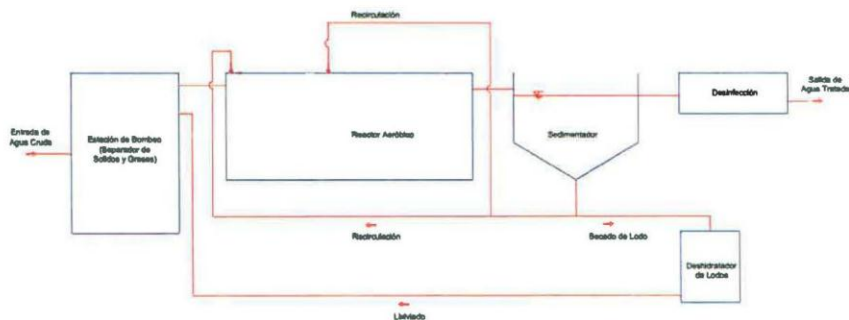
Recirculación

Entrada de Agua Cruda

Estación de Bombeo (Separador de Solidos y Grasas)

Reactor Aeróbico

Sedimentador

Desinfección

Salida de Agua Tratada

Recirculación

Secado de Lodo

Deshidratador de Lodos

Lixiviado